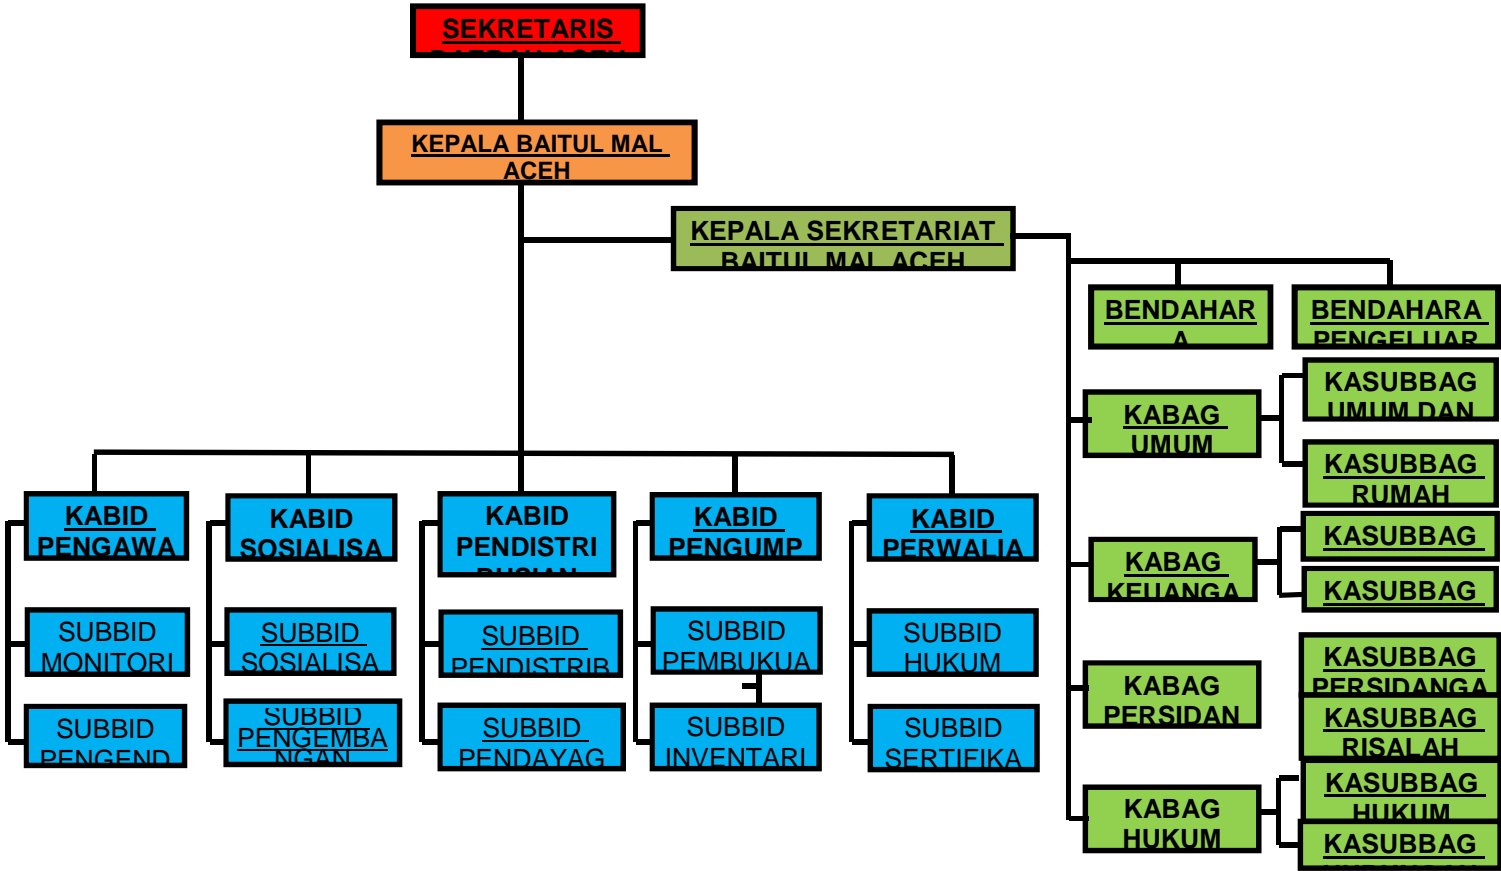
SEKRETARIS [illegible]

KEPALA BAITUL MAL ACEH

KEPALA SEKRETARIAT BAITUL MAL ACEH

BENDAHARA

BENDAHARA PENGELUAR

KABAG UMUM

KASUBBAG UMUM DAN

KASUBBAG RUMAH

KABAG KEUANGA

KASUBBAG

KASUBBAG

KABAG PERSIDAN

KASUBBAG PERSIDANGA

KASUBBAG RISALAH

KABAG HUKUM

KASUBBAG HUKUM

KASUBBAG

KABID PENGAWA

SUBBID MONITORI

SUBBID PENGEND

KABID SOSIALISA

SUBBID SOSIALISA

SUBBID PENGEMBANGAN

KABID PENDISTRIBUSIAN

SUBBID PENDISTRIB

SUBBID PENDAYAG

KABID PENGUMP

SUBBID PEMBUKUA

SUBBID INVENTARI

KABID PERWALIA

SUBBID HUKUM

SUBBID SERTIFIKA